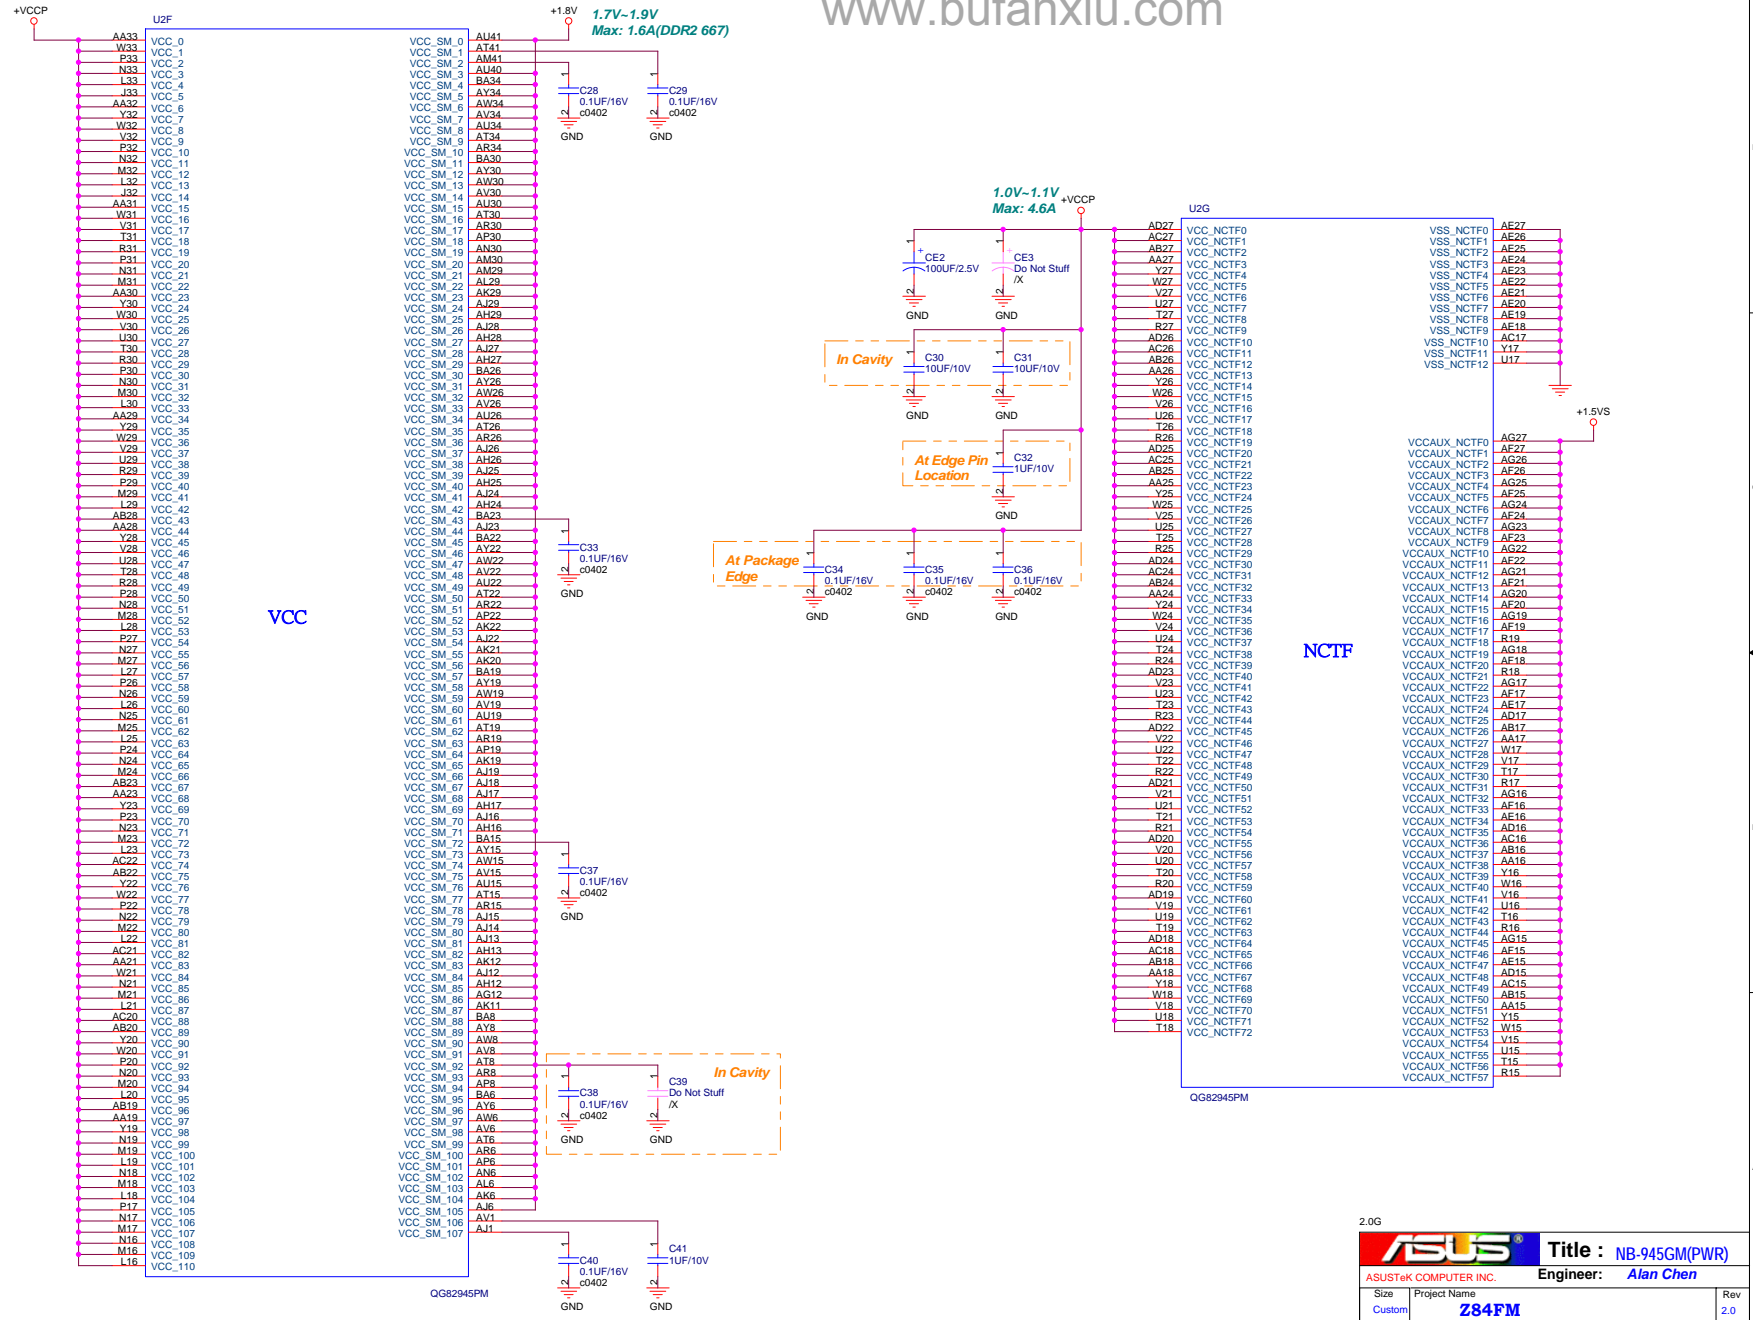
www.bufanxiu.com

+VCCP
U2F
+1.8V
1.7V~1.9V
Max: 1.6A(DDR2 667)

AA33 VCC_0
W33 VCC_1
P33 VCC_2
N33 VCC_3
L33 VCC_4
J33 VCC_5
AA32 VCC_6
Y32 VCC_7
W32 VCC_8
V32 VCC_9
P32 VCC_10
N32 VCC_11
M32 VCC_12
L32 VCC_13
J32 VCC_14
AA31 VCC_15
W31 VCC_16
V31 VCC_17
T31 VCC_18
R31 VCC_19
P31 VCC_20
N31 VCC_21
M31 VCC_22
AA30 VCC_23
Y30 VCC_24
W30 VCC_25
V30 VCC_26
U30 VCC_27
T30 VCC_28
R30 VCC_29
P30 VCC_30
N30 VCC_31
M30 VCC_32
L30 VCC_33
AA29 VCC_34
Y29 VCC_35
W29 VCC_36
V29 VCC_37
U29 VCC_38
R29 VCC_39
P29 VCC_40
M29 VCC_41
L29 VCC_42
AB28 VCC_43
AA28 VCC_44
Y28 VCC_45
V28 VCC_46
U28 VCC_47
T28 VCC_48
R28 VCC_49
P28 VCC_50
N28 VCC_51
M28 VCC_52
L28 VCC_53
P27 VCC_54
N27 VCC_55
M27 VCC_56
L27 VCC_57
P26 VCC_58
N26 VCC_59
L26 VCC_60
N25 VCC_61
M25 VCC_62
L25 VCC_63
P24 VCC_64
N24 VCC_65
M24 VCC_66
AB23 VCC_67
AA23 VCC_68
Y23 VCC_69
P23 VCC_70
N23 VCC_71
M23 VCC_72
L23 VCC_73
AC22 VCC_74
AB22 VCC_75
Y22 VCC_76
W22 VCC_77
P22 VCC_78
N22 VCC_79
M22 VCC_80
L22 VCC_81
AC21 VCC_82
AA21 VCC_83
W21 VCC_84
N21 VCC_85
M21 VCC_86
L21 VCC_87
AC20 VCC_88
AB20 VCC_89
Y20 VCC_90
W20 VCC_91
P20 VCC_92
N20 VCC_93
M20 VCC_94
L20 VCC_95
AB19 VCC_96
AA19 VCC_97
Y19 VCC_98
N19 VCC_99
M19 VCC_100
L19 VCC_101
N18 VCC_102
M18 VCC_103
L18 VCC_104
P17 VCC_105
N17 VCC_106
M17 VCC_107
N16 VCC_108
M16 VCC_109
L16 VCC_110

VCC

VCC_SM_0 AU41
VCC_SM_1 AT41
VCC_SM_2 AM41
VCC_SM_3 AU40
VCC_SM_4 BA34
VCC_SM_5 AY34
VCC_SM_6 AW34
VCC_SM_7 AV34
VCC_SM_8 AU34
VCC_SM_9 AT34
VCC_SM_10 AR34
VCC_SM_11 BA30
VCC_SM_12 AY30
VCC_SM_13 AW30
VCC_SM_14 AV30
VCC_SM_15 AU30
VCC_SM_16 AT30
VCC_SM_17 AR30
VCC_SM_18 AP30
VCC_SM_19 AN30
VCC_SM_20 AM30
VCC_SM_21 AM29
VCC_SM_22 AL29
VCC_SM_23 AK29
VCC_SM_24 AJ29
VCC_SM_25 AH29
VCC_SM_26 AJ28
VCC_SM_27 AH28
VCC_SM_28 AJ27
VCC_SM_29 AH27
VCC_SM_30 BA26
VCC_SM_31 AY26
VCC_SM_32 AW26
VCC_SM_33 AV26
VCC_SM_34 AU26
VCC_SM_35 AT26
VCC_SM_36 AR26
VCC_SM_37 AJ26
VCC_SM_38 AH26
VCC_SM_39 AJ25
VCC_SM_40 AH25
VCC_SM_41 AJ24
VCC_SM_42 AH24
VCC_SM_43 BA23
VCC_SM_44 AJ23
VCC_SM_45 BA22
VCC_SM_46 AY22
VCC_SM_47 AW22
VCC_SM_48 AV22
VCC_SM_49 AU22
VCC_SM_50 AT22
VCC_SM_51 AR22
VCC_SM_52 AP22
VCC_SM_53 AK22
VCC_SM_54 AJ22
VCC_SM_55 AK21
VCC_SM_56 AK20
VCC_SM_57 BA19
VCC_SM_58 AY19
VCC_SM_59 AW19
VCC_SM_60 AV19
VCC_SM_61 AU19
VCC_SM_62 AT19
VCC_SM_63 AR19
VCC_SM_64 AP19
VCC_SM_65 AK19
VCC_SM_66 AJ19
VCC_SM_67 AJ18
VCC_SM_68 AJ17
VCC_SM_69 AH17
VCC_SM_70 AJ16
VCC_SM_71 AH16
VCC_SM_72 BA15
VCC_SM_73 AY15
VCC_SM_74 AW15
VCC_SM_75 AV15
VCC_SM_76 AU15
VCC_SM_77 AT15
VCC_SM_78 AR15
VCC_SM_79 AJ15
VCC_SM_80 AJ14
VCC_SM_81 AJ13
VCC_SM_82 AH13
VCC_SM_83 AK12
VCC_SM_84 AJ12
VCC_SM_85 AH12
VCC_SM_86 AG12
VCC_SM_87 AK11
VCC_SM_88 BA8
VCC_SM_89 AY8
VCC_SM_90 AW8
VCC_SM_91 AV8
VCC_SM_92 AT8
VCC_SM_93 AR8
VCC_SM_94 AP8
VCC_SM_95 BA6
VCC_SM_96 AY6
VCC_SM_97 AW6
VCC_SM_98 AV6
VCC_SM_99 AT6
VCC_SM_100 AR6
VCC_SM_101 AP6
VCC_SM_102 AN6
VCC_SM_103 AL6
VCC_SM_104 AK6
VCC_SM_105 AJ6
VCC_SM_106 AV1
VCC_SM_107 AJ1

QG82945PM

C28 0.1UF/16V c0402 GND
C29 0.1UF/16V c0402 GND
C33 0.1UF/16V c0402 GND
C37 0.1UF/16V c0402 GND
In Cavity
C38 0.1UF/16V c0402 GND
C39 Do Not Stuff /X GND
C40 0.1UF/16V c0402 GND
C41 1UF/10V GND

1.0V~1.1V
Max: 4.6A
+VCCP
CE2 100UF/2.5V GND
CE3 Do Not Stuff /X GND
In Cavity
C30 10UF/10V GND
C31 10UF/10V GND
At Edge Pin Location
C32 1UF/10V GND
At Package Edge
C34 0.1UF/16V c0402 GND
C35 0.1UF/16V c0402 GND
C36 0.1UF/16V c0402 GND

U2G
AD27 VCC_NCTF0
AC27 VCC_NCTF1
AB27 VCC_NCTF2
AA27 VCC_NCTF3
Y27 VCC_NCTF4
W27 VCC_NCTF5
V27 VCC_NCTF6
U27 VCC_NCTF7
T27 VCC_NCTF8
R27 VCC_NCTF9
AD26 VCC_NCTF10
AC26 VCC_NCTF11
AB26 VCC_NCTF12
AA26 VCC_NCTF13
Y26 VCC_NCTF14
W26 VCC_NCTF15
V26 VCC_NCTF16
U26 VCC_NCTF17
T26 VCC_NCTF18
R26 VCC_NCTF19
AD25 VCC_NCTF20
AC25 VCC_NCTF21
AB25 VCC_NCTF22
AA25 VCC_NCTF23
Y25 VCC_NCTF24
W25 VCC_NCTF25
V25 VCC_NCTF26
U25 VCC_NCTF27
T25 VCC_NCTF28
R25 VCC_NCTF29
AD24 VCC_NCTF30
AC24 VCC_NCTF31
AB24 VCC_NCTF32
AA24 VCC_NCTF33
Y24 VCC_NCTF34
W24 VCC_NCTF35
V24 VCC_NCTF36
U24 VCC_NCTF37
T24 VCC_NCTF38
R24 VCC_NCTF39
AD23 VCC_NCTF40
V23 VCC_NCTF41
U23 VCC_NCTF42
T23 VCC_NCTF43
R23 VCC_NCTF44
AD22 VCC_NCTF45
V22 VCC_NCTF46
U22 VCC_NCTF47
T22 VCC_NCTF48
R22 VCC_NCTF49
AD21 VCC_NCTF50
V21 VCC_NCTF51
U21 VCC_NCTF52
T21 VCC_NCTF53
R21 VCC_NCTF54
AD20 VCC_NCTF55
V20 VCC_NCTF56
U20 VCC_NCTF57
T20 VCC_NCTF58
R20 VCC_NCTF59
AD19 VCC_NCTF60
V19 VCC_NCTF61
U19 VCC_NCTF62
T19 VCC_NCTF63
AD18 VCC_NCTF64
AC18 VCC_NCTF65
AB18 VCC_NCTF66
AA18 VCC_NCTF67
Y18 VCC_NCTF68
W18 VCC_NCTF69
V18 VCC_NCTF70
U18 VCC_NCTF71
T18 VCC_NCTF72

NCTF

VSS_NCTF0 AE27
VSS_NCTF1 AE26
VSS_NCTF2 AE25
VSS_NCTF3 AE24
VSS_NCTF4 AE23
VSS_NCTF5 AE22
VSS_NCTF6 AE21
VSS_NCTF7 AE20
VSS_NCTF8 AE19
VSS_NCTF9 AE18
VSS_NCTF10 AC17
VSS_NCTF11 Y17
VSS_NCTF12 U17

+1.5VS
VCCAUX_NCTF0 AG27
VCCAUX_NCTF1 AF27
VCCAUX_NCTF2 AG26
VCCAUX_NCTF3 AF26
VCCAUX_NCTF4 AG25
VCCAUX_NCTF5 AF25
VCCAUX_NCTF6 AG24
VCCAUX_NCTF7 AF24
VCCAUX_NCTF8 AG23
VCCAUX_NCTF9 AF23
VCCAUX_NCTF10 AG22
VCCAUX_NCTF11 AF22
VCCAUX_NCTF12 AG21
VCCAUX_NCTF13 AF21
VCCAUX_NCTF14 AG20
VCCAUX_NCTF15 AF20
VCCAUX_NCTF16 AG19
VCCAUX_NCTF17 AF19
VCCAUX_NCTF18 R19
VCCAUX_NCTF19 AG18
VCCAUX_NCTF20 AF18
VCCAUX_NCTF21 R18
VCCAUX_NCTF22 AG17
VCCAUX_NCTF23 AF17
VCCAUX_NCTF24 AE17
VCCAUX_NCTF25 AD17
VCCAUX_NCTF26 AB17
VCCAUX_NCTF27 AA17
VCCAUX_NCTF28 W17
VCCAUX_NCTF29 V17
VCCAUX_NCTF30 T17
VCCAUX_NCTF31 R17
VCCAUX_NCTF32 AG16
VCCAUX_NCTF33 AF16
VCCAUX_NCTF34 AE16
VCCAUX_NCTF35 AD16
VCCAUX_NCTF36 AC16
VCCAUX_NCTF37 AB16
VCCAUX_NCTF38 AA16
VCCAUX_NCTF39 Y16
VCCAUX_NCTF40 W16
VCCAUX_NCTF41 V16
VCCAUX_NCTF42 U16
VCCAUX_NCTF43 T16
VCCAUX_NCTF44 R16
VCCAUX_NCTF45 AG15
VCCAUX_NCTF46 AF15
VCCAUX_NCTF47 AE15
VCCAUX_NCTF48 AD15
VCCAUX_NCTF49 AC15
VCCAUX_NCTF50 AB15
VCCAUX_NCTF51 AA15
VCCAUX_NCTF52 Y15
VCCAUX_NCTF53 W15
VCCAUX_NCTF54 V15
VCCAUX_NCTF55 U15
VCCAUX_NCTF56 T15
VCCAUX_NCTF57 R15

QG82945PM

2.0G
ASUS
ASUSTeK COMPUTER INC.
Title : NB-945GM(PWR)
Engineer: Alan Chen
Size Custom
Project Name Z84FM
Rev 2.0